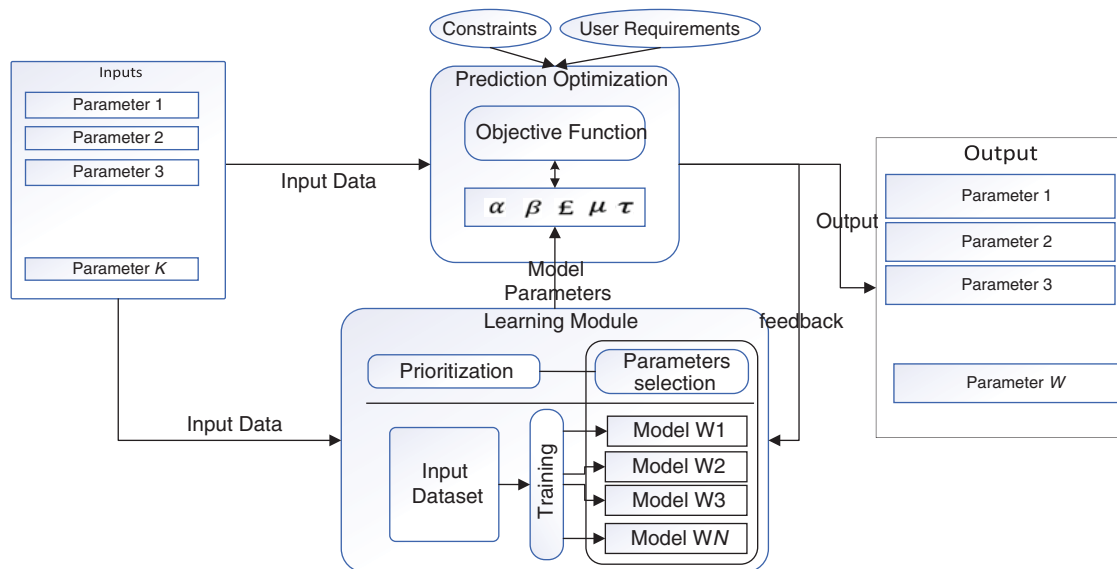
Constraints
User Requirements
Inputs
Parameter 1
Parameter 2
Parameter 3
Parameter $K$
Prediction Optimization
Objective Function
$\alpha$ $\beta$ $\pounds$ $\mu$ $\tau$
Input Data
Output
Parameter 1
Parameter 2
Parameter 3
Parameter $W$
Output
Model Parameters
feedback
Learning Module
Prioritization
Parameters selection
Input Data
Input Dataset
Training
Model W1
Model W2
Model W3
Model W$N$